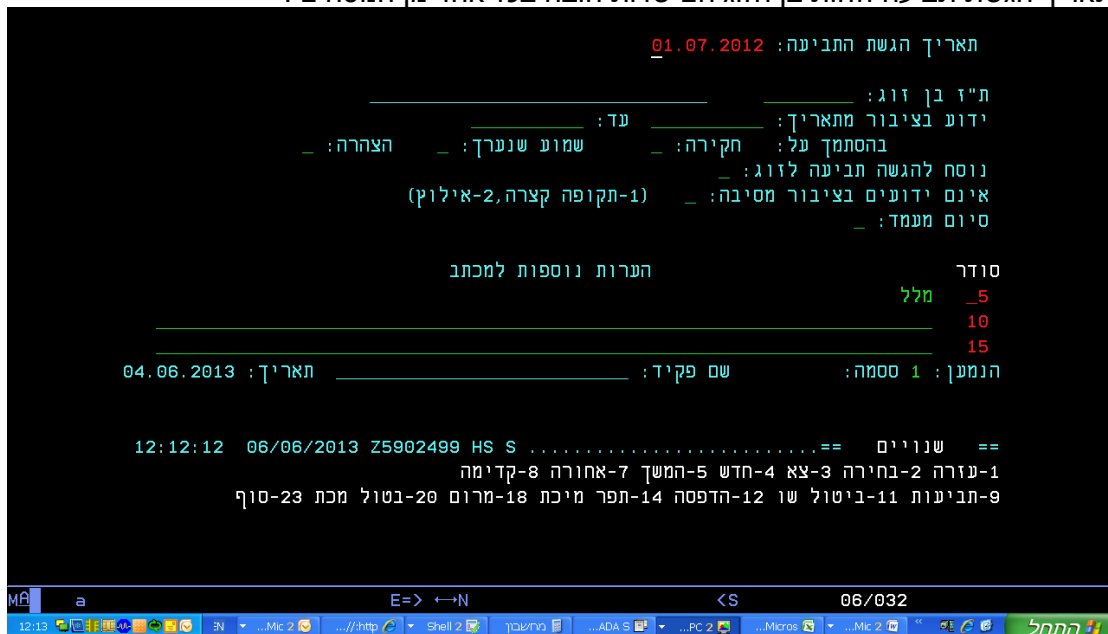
תאריך הגשת התביעה: 01.07.2012

ת"ז בן זוג: _______ ______________________________
ידוע בציבור מתאריך: _________ עד: __________
בהסתמך על: חקירה: _ שמוע שנערך: _ הצהרה: _
נוסח להגשה תביעה לזוג: _
אינם ידועים בציבור מסיבה: _ (1-תקופה קצרה,2-אילוץ)
סיום מעמד: _

סודר הערות נוספות למכתב
5_ מלל
10 ____________________________________________
15 ____________________________________________
הנמען: 1 סממה: שם פקיד: ______________ תאריך: 04.06.2013

== שנויים == ..........................HS S Z5902499 06/06/2013 12:12:12
1-עזרה 2-בחירה 3-צא 4-חדש 5-המשך 7-אחורה 8-קדימה
9-תביעות 11-ביטול שו 12-הדפסה 14-תפר מיכת 18-מרום 20-בטול מכת 23-סוף

MA a E=> ←→N <S 06/032

12:13 EN ...Mic 2 ...//:http Shell 2 מחשבון ...ADA S ...PC 2 ...Micros ...Mic 2 התחל